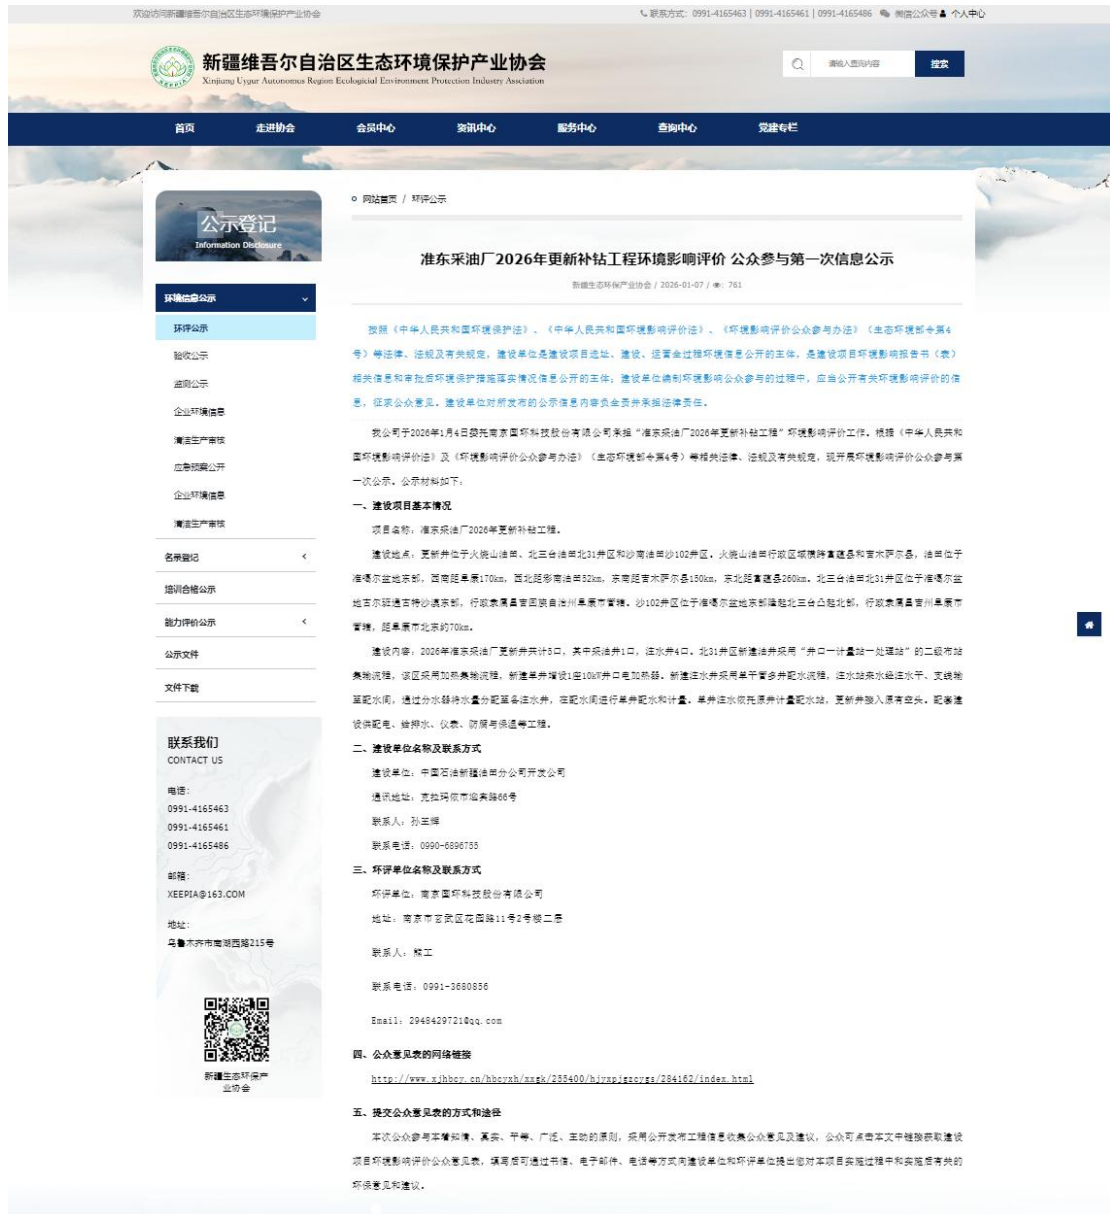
欢迎访问新疆维吾尔自治区生态环境保护产业协会

联系方式：0991-4165463 | 0991-4165461 | 0991-4165486 微信公众号 个人中心

新疆维吾尔自治区生态环境保护产业协会
Xinjiang Uygur Autonomous Region Ecological Environment Protection Industry Association

请输入查询内容 搜索

首页 走进协会 会员中心 资讯中心 服务中心 查询中心 党建专栏

公示登记
Information Disclosure

环境信息公示
环评公示
验收公示
监测公示
企业环境信息
清洁生产审核
应急预案公开
企业环境信息
清洁生产审核
名录登记
培训合格公示
能力评价公示
公示文件
文件下载

联系我们
CONTACT US
电话：
0991-4165463
0991-4165461
0991-4165486
邮箱：
XEEPIA@163.COM
地址：
乌鲁木齐市南湖西路215号

新疆生态环保产业协会

网站首页 / 环评公示

准东采油厂2026年更新补钻工程环境影响评价 公众参与第一次信息公示

新疆生态环保产业协会 / 2026-01-07 / 761

按照《中华人民共和国环境保护法》、《中华人民共和国环境影响评价法》、《环境影响评价公众参与办法》（生态环境部令第4号）等法律、法规及有关规定，建设单位是建设项目选址、建设、运营全过程环境信息公开的主体，是建设项目环境影响报告书（表）相关信息和审批后环境保护措施落实情况信息公开的主体；建设单位编制环境影响公众参与的过程中，应当公开有关环境影响评价的信息，征求公众意见。建设单位对所发布的公示信息内容负全责并承担法律责任。

我公司于2026年1月4日委托南京国环科技股份有限公司承担"准东采油厂2026年更新补钻工程"环境影响评价工作。根据《中华人民共和国环境影响评价法》及《环境影响评价公众参与办法》（生态环境部令第4号）等相关法律、法规及有关规定，现开展环境影响评价公众参与第一次公示。公示材料如下：

一、建设项目基本情况

项目名称：准东采油厂2026年更新补钻工程。

建设地点：更新井位于火烧山油田、北三台油田北31井区和沙南油田沙102井区。火烧山油田行政区域横跨富蕴县和吉木萨尔县，油田位于准噶尔盆地东部，西南距阜康170km，西北距彩南油田52km，东南距吉木萨尔县150km，东北距富蕴县260km。北三台油田北31井区位于准噶尔盆地吉尔班通古特沙漠东部，行政隶属昌吉回族自治州阜康市管辖。沙102井区位于准噶尔盆地东部隆起北三台凸起北部，行政隶属昌吉州阜康市管辖，距阜康市北东约70km。

建设内容：2026年准东采油厂更新井共计5口，其中采油井1口，注水井4口。北31井区新建油井采用"井口一计量站一处理站"的二级布站集输流程，该区采用加热集输流程，新建单井增设1座10kW井口电加热器。新建注水井采用单干管多井配水流程，注水站来水经注水干、支线输至配水间，通过分水器将水量分配至各注水井，在配水间进行单井配水和计量。单井注水依托原井计量配水站，更新井接入原有空头。配套建设供配电、给排水、仪表、防腐与保温等工程。

二、建设单位名称及联系方式

建设单位：中国石油新疆油田分公司开发公司

通讯地址：克拉玛依市迎宾路66号

联系人：孙王辉

联系电话：0990-6896755

三、环评单位名称及联系方式

环评单位：南京国环科技股份有限公司

地址：南京市玄武区花园路11号2号楼二层

联系人：蔡工

联系电话：0991-3680856

Email：2948429721@qq.com

四、公众意见表的网络链接

http://www.xjhbcy.cn/hbcyxh/xxgk/235400/hjyxpjgzcygs/284162/index.html

五、提交公众意见表的方式和途径

本次公众参与本着知情、真实、平等、广泛、主动的原则，采用公开发布工程信息收集公众意见及建议，公众可点击本文中链接获取建设项目环境影响评价公众意见表，填写后可通过书信、电子邮件、电话等方式向建设单位和环评单位提出您对本项目实施过程中和实施后有关的环境意见和建议。